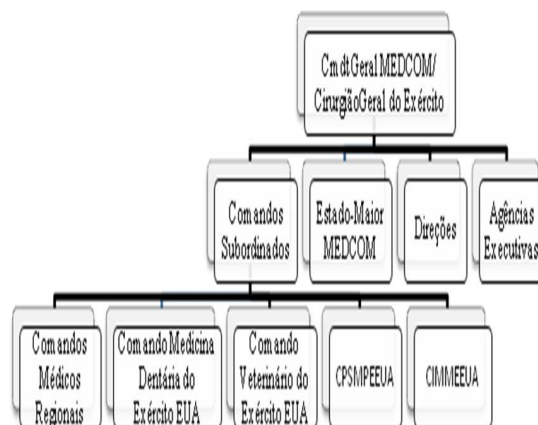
CmdtGeral MEDCOM/ CirurgiãoGeral do Exército

Comandos Subordinados

Estado-Maior MEDCOM

Direções

Agências Executivas

Comandos Médicos Regionais

Comando Medicina Dentária do Exército EUA

Comando Veterinário do Exército EUA

CPSMPEEUA

CIMMEEUA